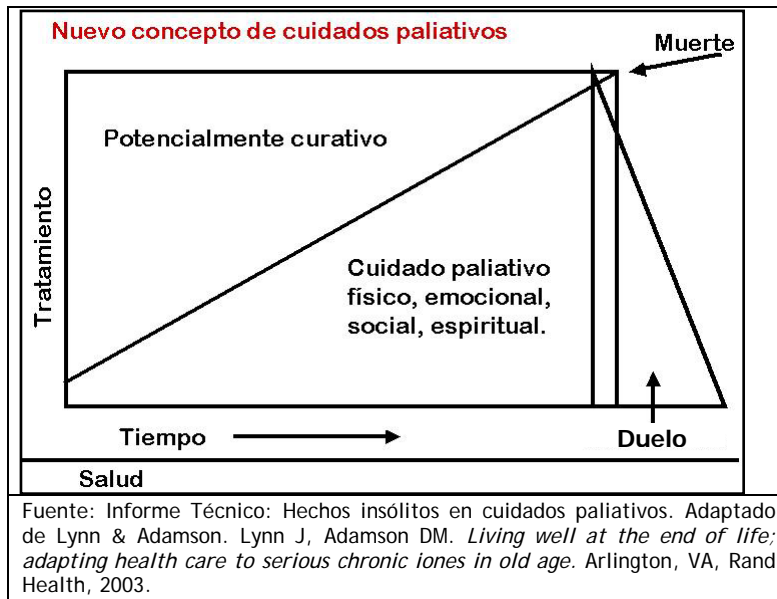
Nuevo concepto de cuidados paliativos

Muerte

Potencialmente curativo

Tratamiento

Cuidado paliativo físico, emocional, social, espiritual.

Tiempo

Duelo

Salud

Fuente: Informe Técnico: Hechos insólitos en cuidados paliativos. Adaptado de Lynn & Adamson. Lynn J, Adamson DM. *Living well at the end of life; adapting health care to serious chronic iones in old age.* Arlington, VA, Rand Health, 2003.